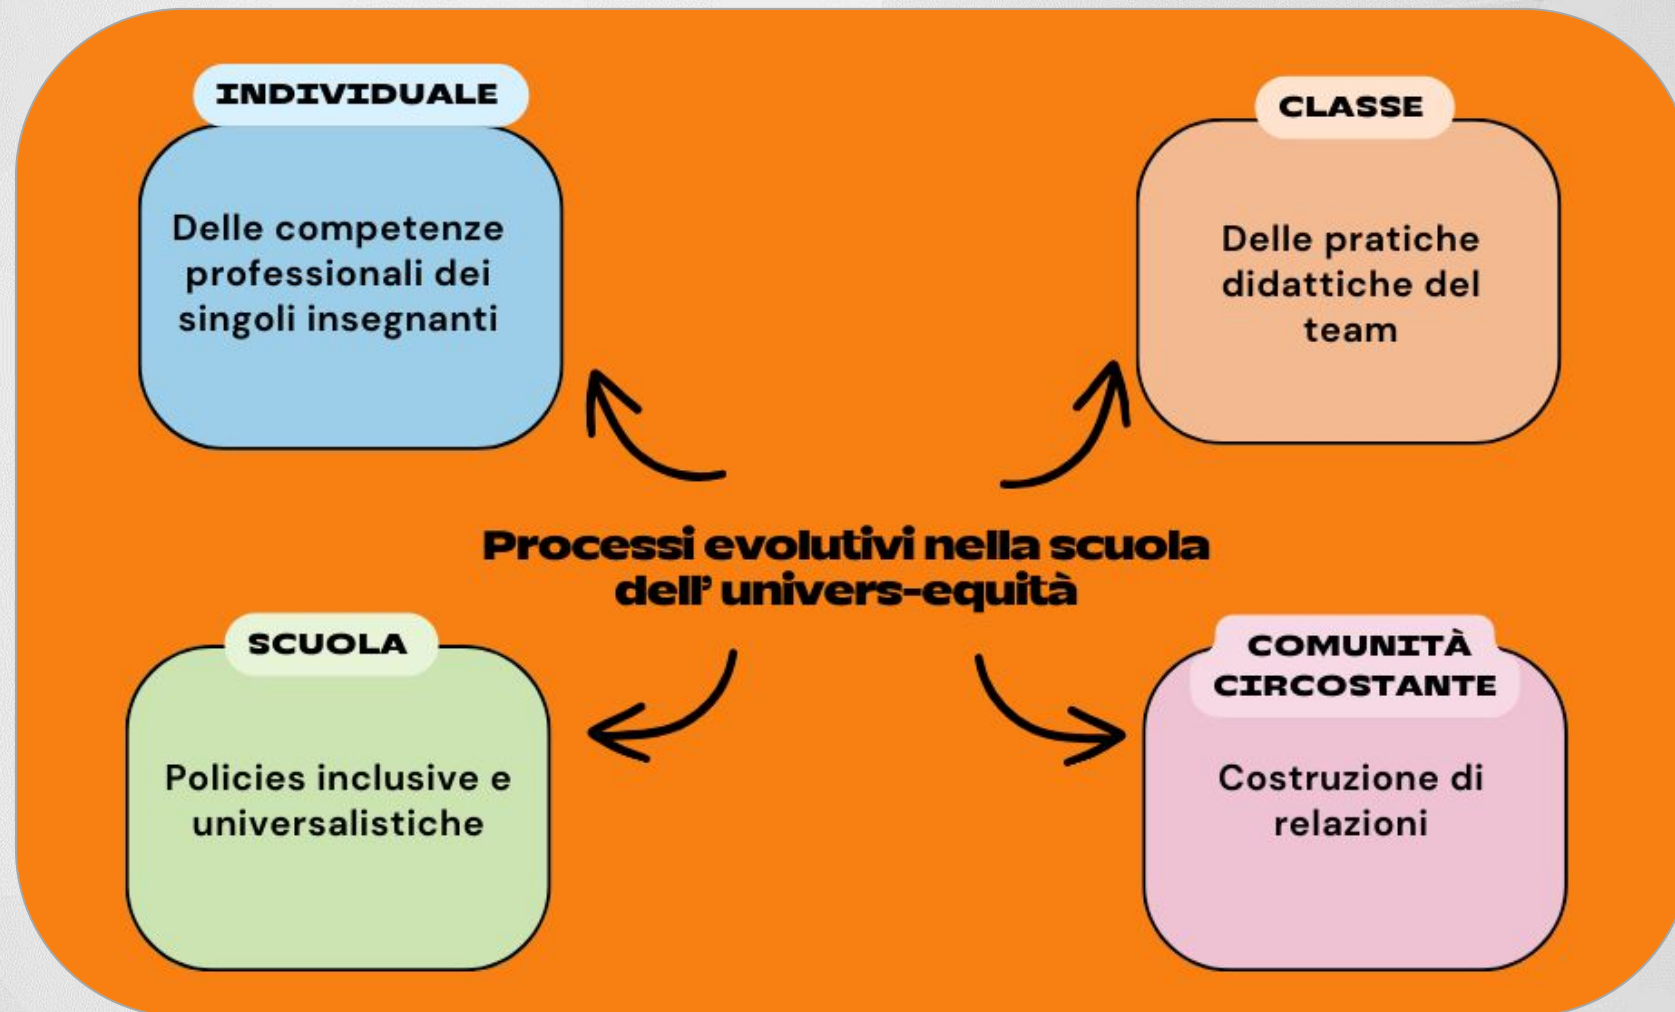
INDIVIDUALE

Delle competenze professionali dei singoli insegnanti

CLASSE

Delle pratiche didattiche del team

Processi evolutivi nella scuola dell' univers-equità

SCUOLA

Policies inclusive e universalistiche

COMUNITÀ CIRCOSTANTE

Costruzione di relazioni